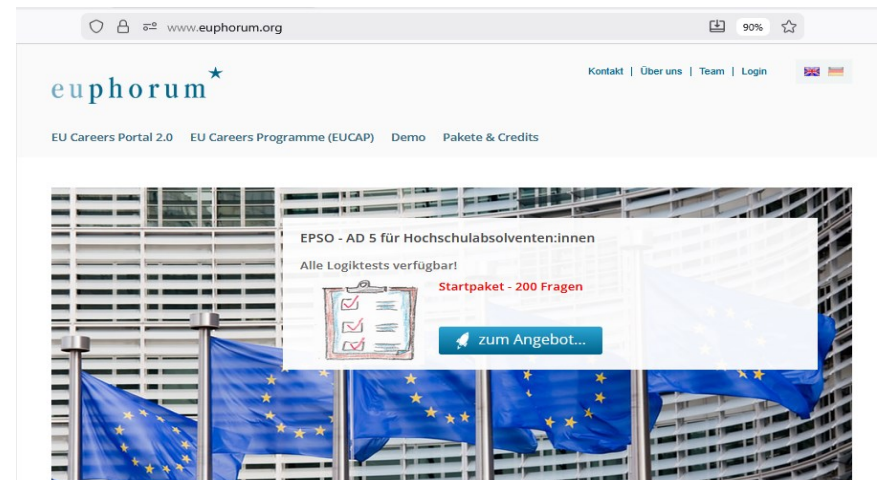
www.euphorum.org

90%

euphorum

Kontakt | Über uns | Team | Login

EU Careers Portal 2.0 EU Careers Programme (EUCAP) Demo Pakete & Credits

EPSO - AD 5 für Hochschulabsolventen:innen

Alle Logiktests verfügbar!

Startpaket - 200 Fragen

zum Angebot...